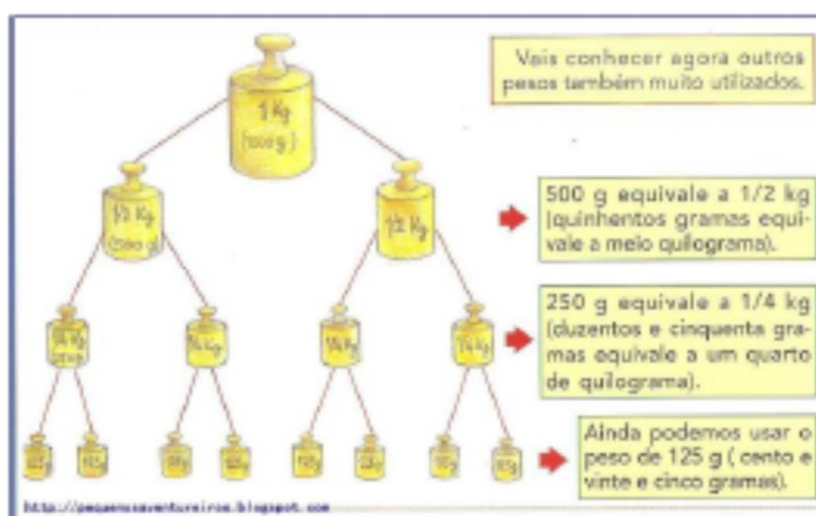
1 Kg
(1000 g)

1/2 Kg
(500 g)

1/2 Kg

1/4 Kg
(250 g)

1/4 Kg

1/4 Kg

1/4 Kg

125 g

125 g

125 g

125 g

125 g

125 g

125 g

125 g

Vais conhecer agora outros pesos também muito utilizados.

500 g equivale a 1/2 kg (quinhentos gramas equivale a meio quilograma).

250 g equivale a 1/4 kg (duzentos e cinquenta gramas equivale a um quarto de quilograma).

Ainda podemos usar o peso de 125 g ( cento e vinte e cinco gramas).

http://pequenosaventureiros.blogspot.com